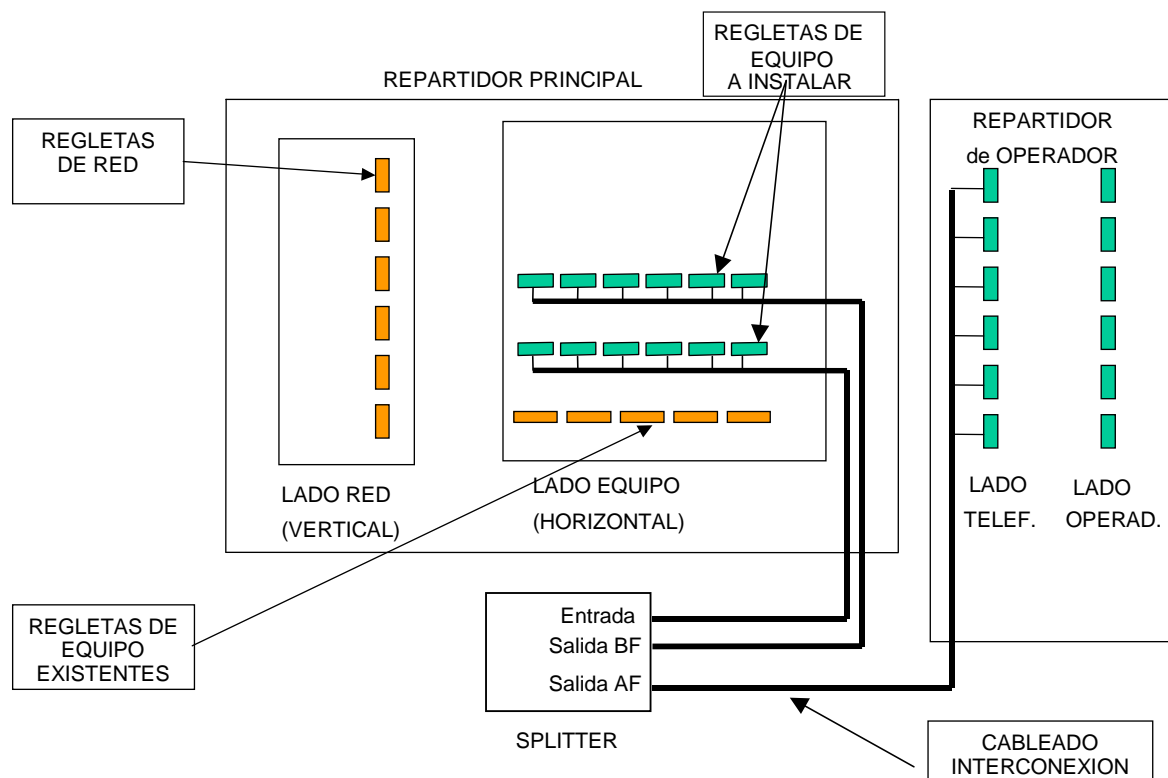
REGLETAS DE EQUIPO A INSTALAR

REPARTIDOR PRINCIPAL

REGLETAS DE RED

REPARTIDOR de OPERADOR

LADO RED (VERTICAL)

LADO EQUIPO (HORIZONTAL)

LADO TELEF.

LADO OPERAD.

REGLETAS DE EQUIPO EXISTENTES

Entrada
Salida BF
Salida AF

SPLITTER

CABLEADO INTERCONEXION